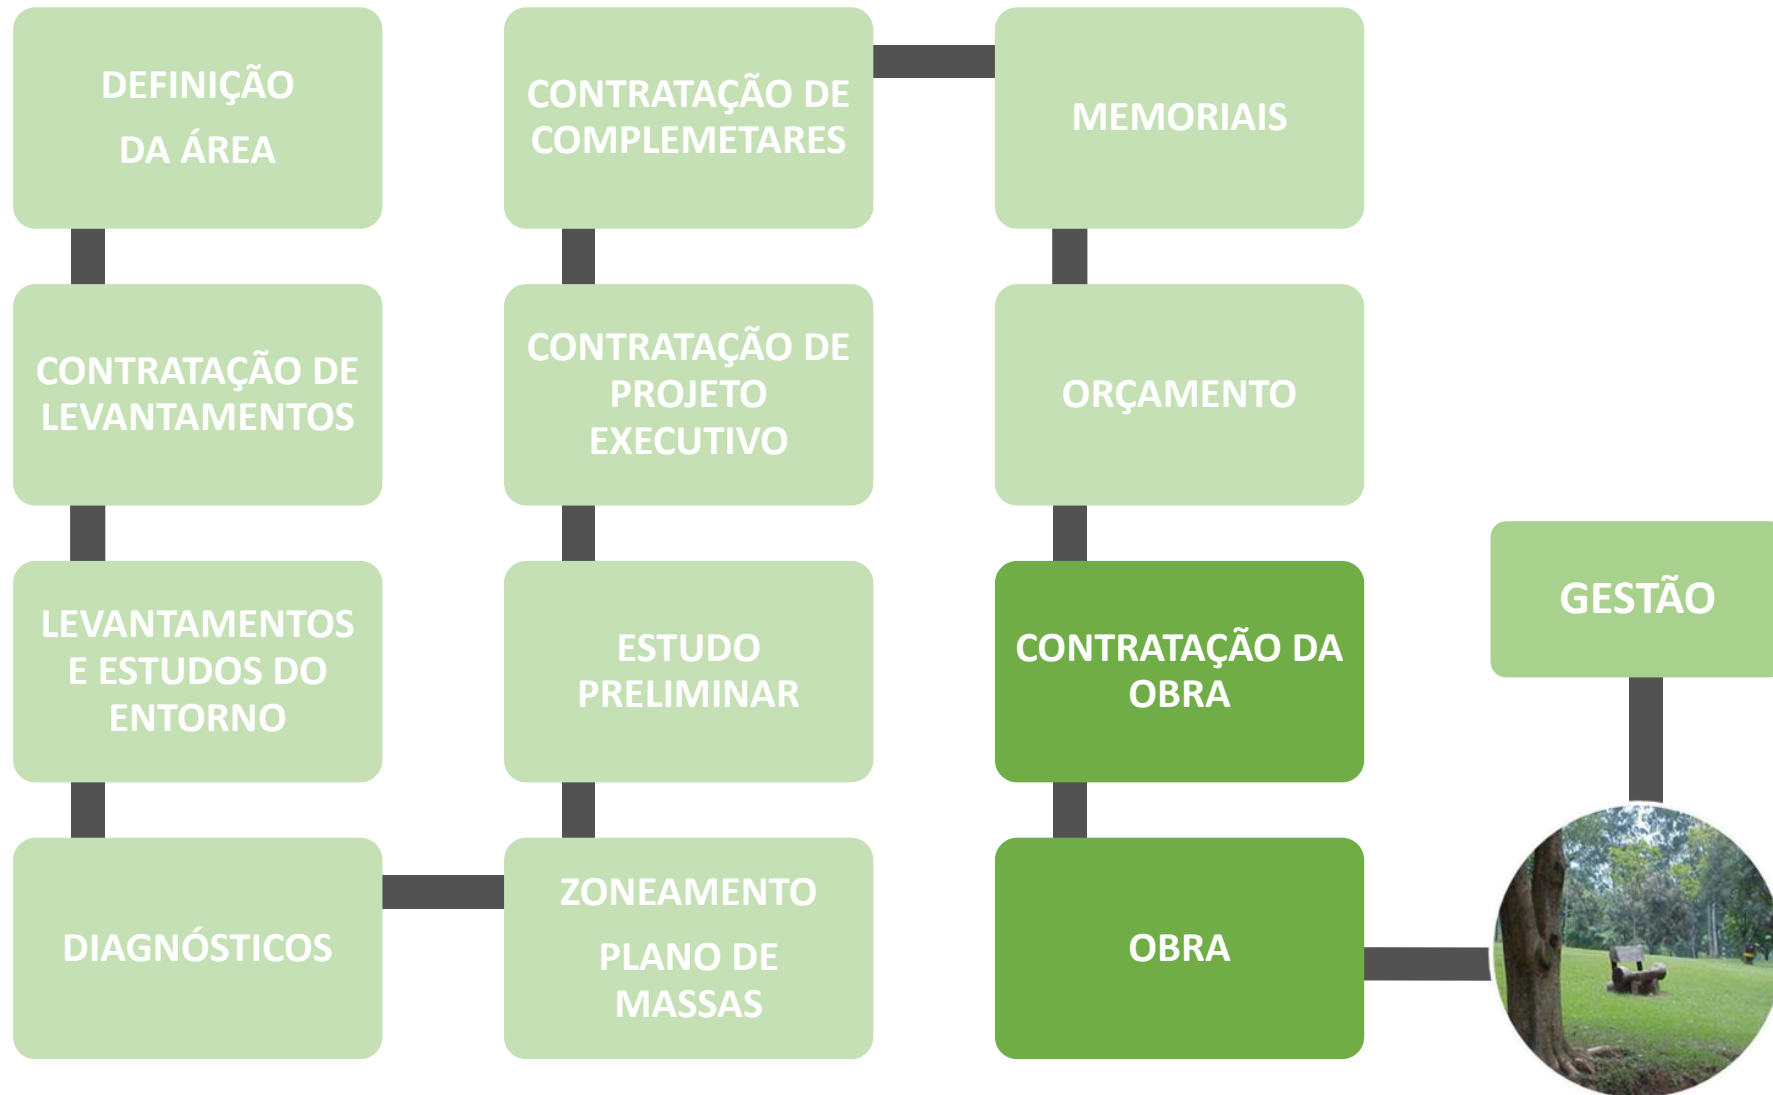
DEFINIÇÃO DA ÁREA

CONTRATAÇÃO DE LEVANTAMENTOS

LEVANTAMENTOS E ESTUDOS DO ENTORNO

DIAGNÓSTICOS

ZONEAMENTO

PLANO DE MASSAS

ESTUDO PRELIMINAR

CONTRATAÇÃO DE PROJETO EXECUTIVO

CONTRATAÇÃO DE COMPLEMETARES

MEMORIAIS

ORÇAMENTO

CONTRATAÇÃO DA OBRA

OBRA

GESTÃO